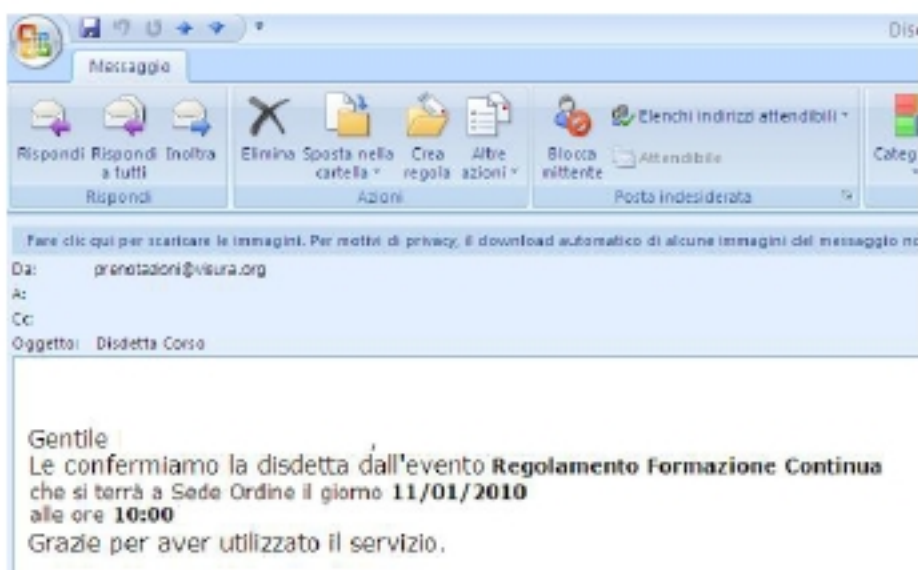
Dis

Messaggio

Rispondi Rispondi a tutti Inoltra
Rispondi

Elimina Sposta nella cartella Crea regola Altre azioni
Azioni

Blocca mittente Elenchi indirizzi attendibili Attendibile
Posta indesiderata

Categ

Fare clic qui per scaricare le immagini. Per motivi di privacy, il download automatico di alcune immagini del messaggio n

Da: prenotazioni@visura.org
A:
Cc:
Oggetto: Disdetta Corso

Gentile
Le confermiamo la disdetta dall'evento **Regolamento Formazione Continua** che si terrà a Sede Ordine il giorno **11/01/2010** alle ore **10:00**
Grazie per aver utilizzato il servizio.